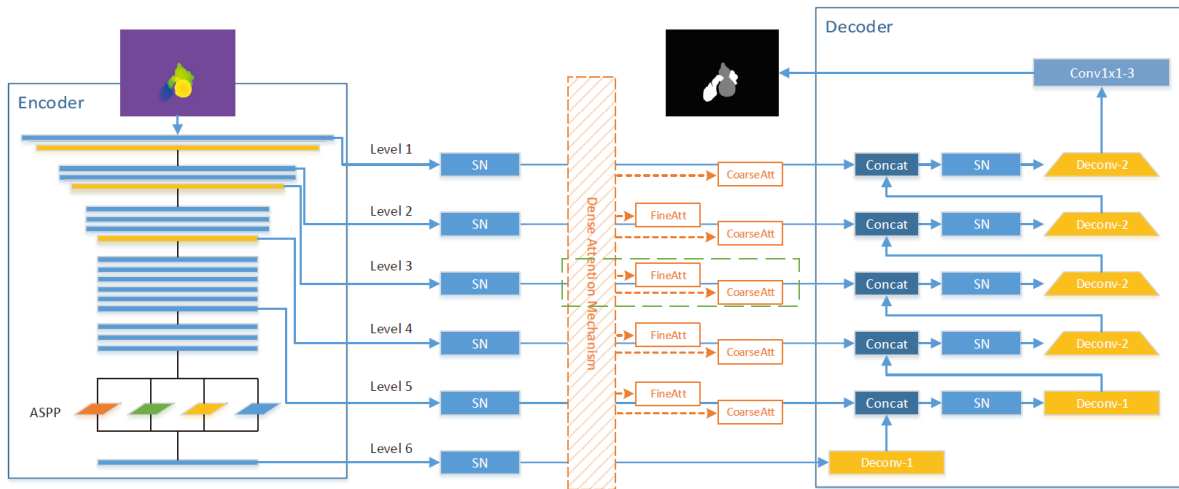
Encoder

Decoder

Conv1x1-3

Level 1
SN
CoarseAtt
Concat
SN
Deconv-2

Level 2
SN
FineAtt
CoarseAtt
Concat
SN
Deconv-2

Level 3
SN
FineAtt
CoarseAtt
Concat
SN
Deconv-2

Level 4
SN
FineAtt
CoarseAtt
Concat
SN
Deconv-2

ASPP

Level 5
SN
FineAtt
CoarseAtt
Concat
SN
Deconv-1

Level 6
SN
Deconv-1

Dense Attention Mechanism